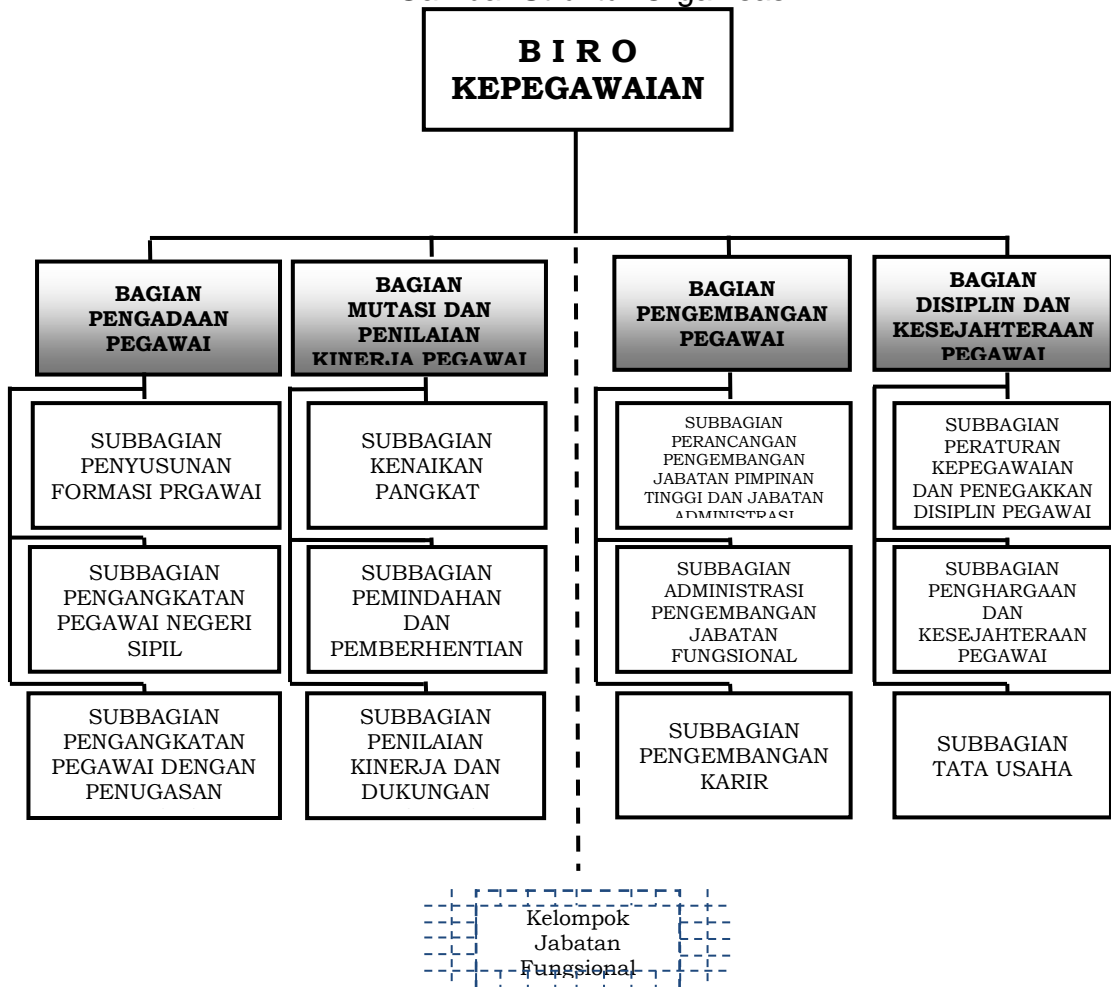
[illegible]

B I R O KEPEGAWAIAN

BAGIAN PENGADAAN PEGAWAI

BAGIAN MUTASI DAN PENILAIAN KINERJA PEGAWAI

BAGIAN PENGEMBANGAN PEGAWAI

BAGIAN DISIPLIN DAN KESEJAHTERAAN PEGAWAI

SUBBAGIAN PENYUSUNAN FORMASI PRGAWAI

SUBBAGIAN PENGANGKATAN PEGAWAI NEGERI SIPIL

SUBBAGIAN PENGANGKATAN PEGAWAI DENGAN PENUGASAN

SUBBAGIAN KENAIKAN PANGKAT

SUBBAGIAN PEMINDAHAN DAN PEMBERHENTIAN

SUBBAGIAN PENILAIAN KINERJA DAN DUKUNGAN

SUBBAGIAN PERANCANGAN PENGEMBANGAN JABATAN PIMPINAN TINGGI DAN JABATAN ADMINISTRASI

SUBBAGIAN ADMINISTRASI PENGEMBANGAN JABATAN FUNGSIONAL

SUBBAGIAN PENGEMBANGAN KARIR

SUBBAGIAN PERATURAN KEPEGAWAIAN DAN PENEGAKKAN DISIPLIN PEGAWAI

SUBBAGIAN PENGHARGAAN DAN KESEJAHTERAAN PEGAWAI

SUBBAGIAN TATA USAHA

Kelompok Jabatan Fungsional